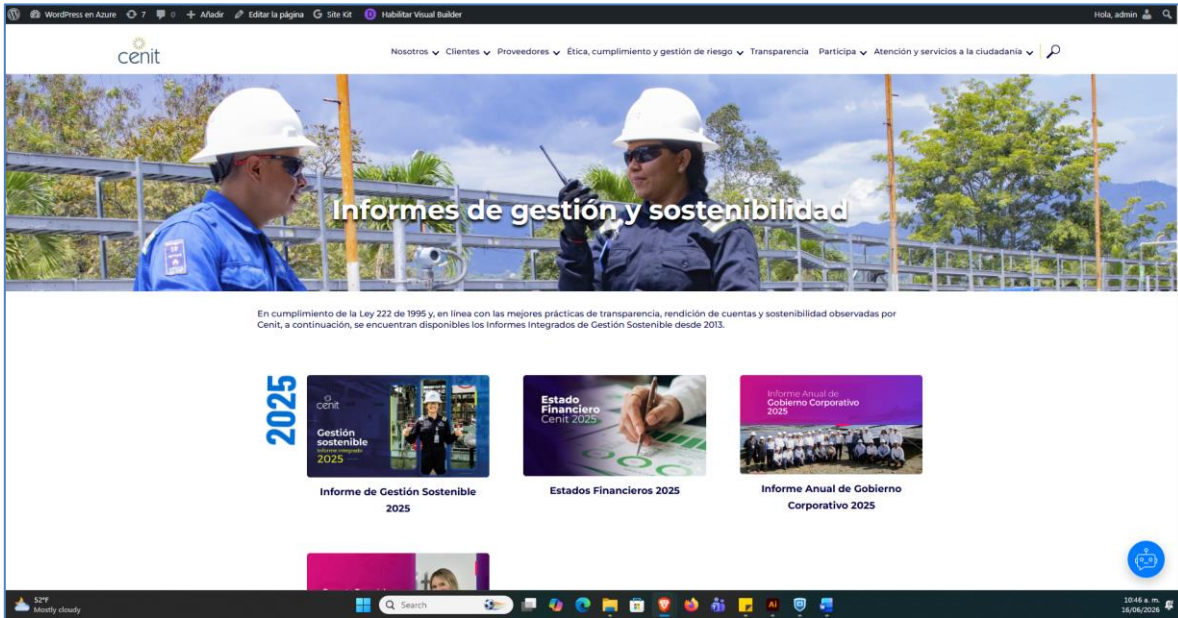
WordPress en Azure 7 0 Añadir Editar la página Site Kit Habilitar Visual Builder Hola, admin

cenit

Nosotros Clientes Proveedores Ética, cumplimiento y gestión de riesgo Transparencia Participa Atención y servicios a la ciudadanía

Informes de gestión y sostenibilidad

En cumplimiento de la Ley 222 de 1995 y, en línea con las mejores prácticas de transparencia, rendición de cuentas y sostenibilidad observadas por Cenit, a continuación, se encuentran disponibles los Informes Integrados de Gestión Sostenible desde 2013.

2025

cenit
Gestión sostenible
Informe integrado
2025

Informe de Gestión Sostenible 2025

Estado Financiero
Cenit 2025

Estados Financieros 2025

Informe Anual de Gobierno Corporativo 2025

Informe Anual de Gobierno Corporativo 2025

52°F
Mostly cloudy

Search

10:46 a. m.
16/06/2026